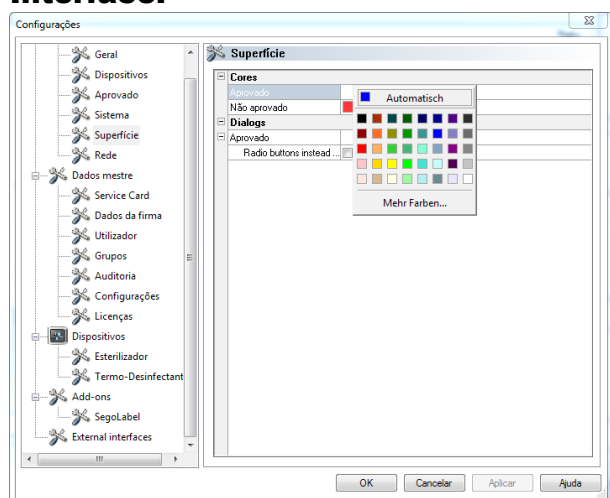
Interface:

Configurações

Geral
Dispositivos
Aprovado
Sistema
Superfície
Rede
Dados mestre
Service Card
Dados da firma
Utilizador
Grupos
Auditoria
Configurações
Licenças
Dispositivos
Esterilizador
Termo-Desinfectant
Add-ons
SegoLabel
External interfaces

Superfície

| | |
|---|---|
| Cores | |
| Aprovado | |
| Não aprovado | |
| Dialogs | |
| Aprovado | |
| Radio buttons instead ... | |

Automatisch
Mehr Farben...

OK
Cancelar
Aplicar
Ajuda